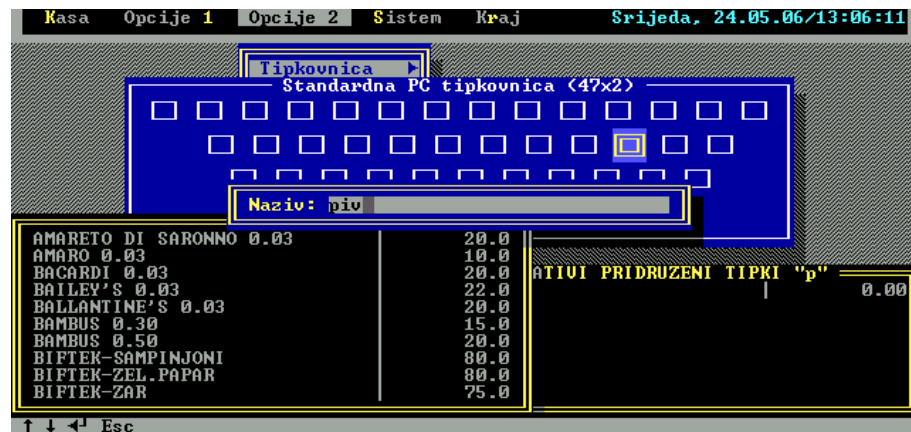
Kasa Opcije 1 Opcije 2 Sistem Kraj Srijeda, 24.05.06/13:06:11

Tipkovnica ►

Standardna PC tipkovnica (47x2)

Naziv: piv

| | |
|---|---|
| AMARETO DI SARONNO 0.03 | 20.0 |
| AMARO 0.03 | 10.0 |
| BACARDI 0.03 | 20.0 |
| BAILEY'S 0.03 | 22.0 |
| BALLANTINE'S 0.03 | 20.0 |
| BAMBUS 0.30 | 15.0 |
| BAMBUS 0.50 | 20.0 |
| BIFTEK-SAMPINJONI | 80.0 |
| BIFTEK-ZEL.PAPAR | 80.0 |
| BIFTEK-ZAR | 75.0 |

ATIVI PRIDRUZENI TIPKI "p"

0.00

↑ ↓ ↵ Esc